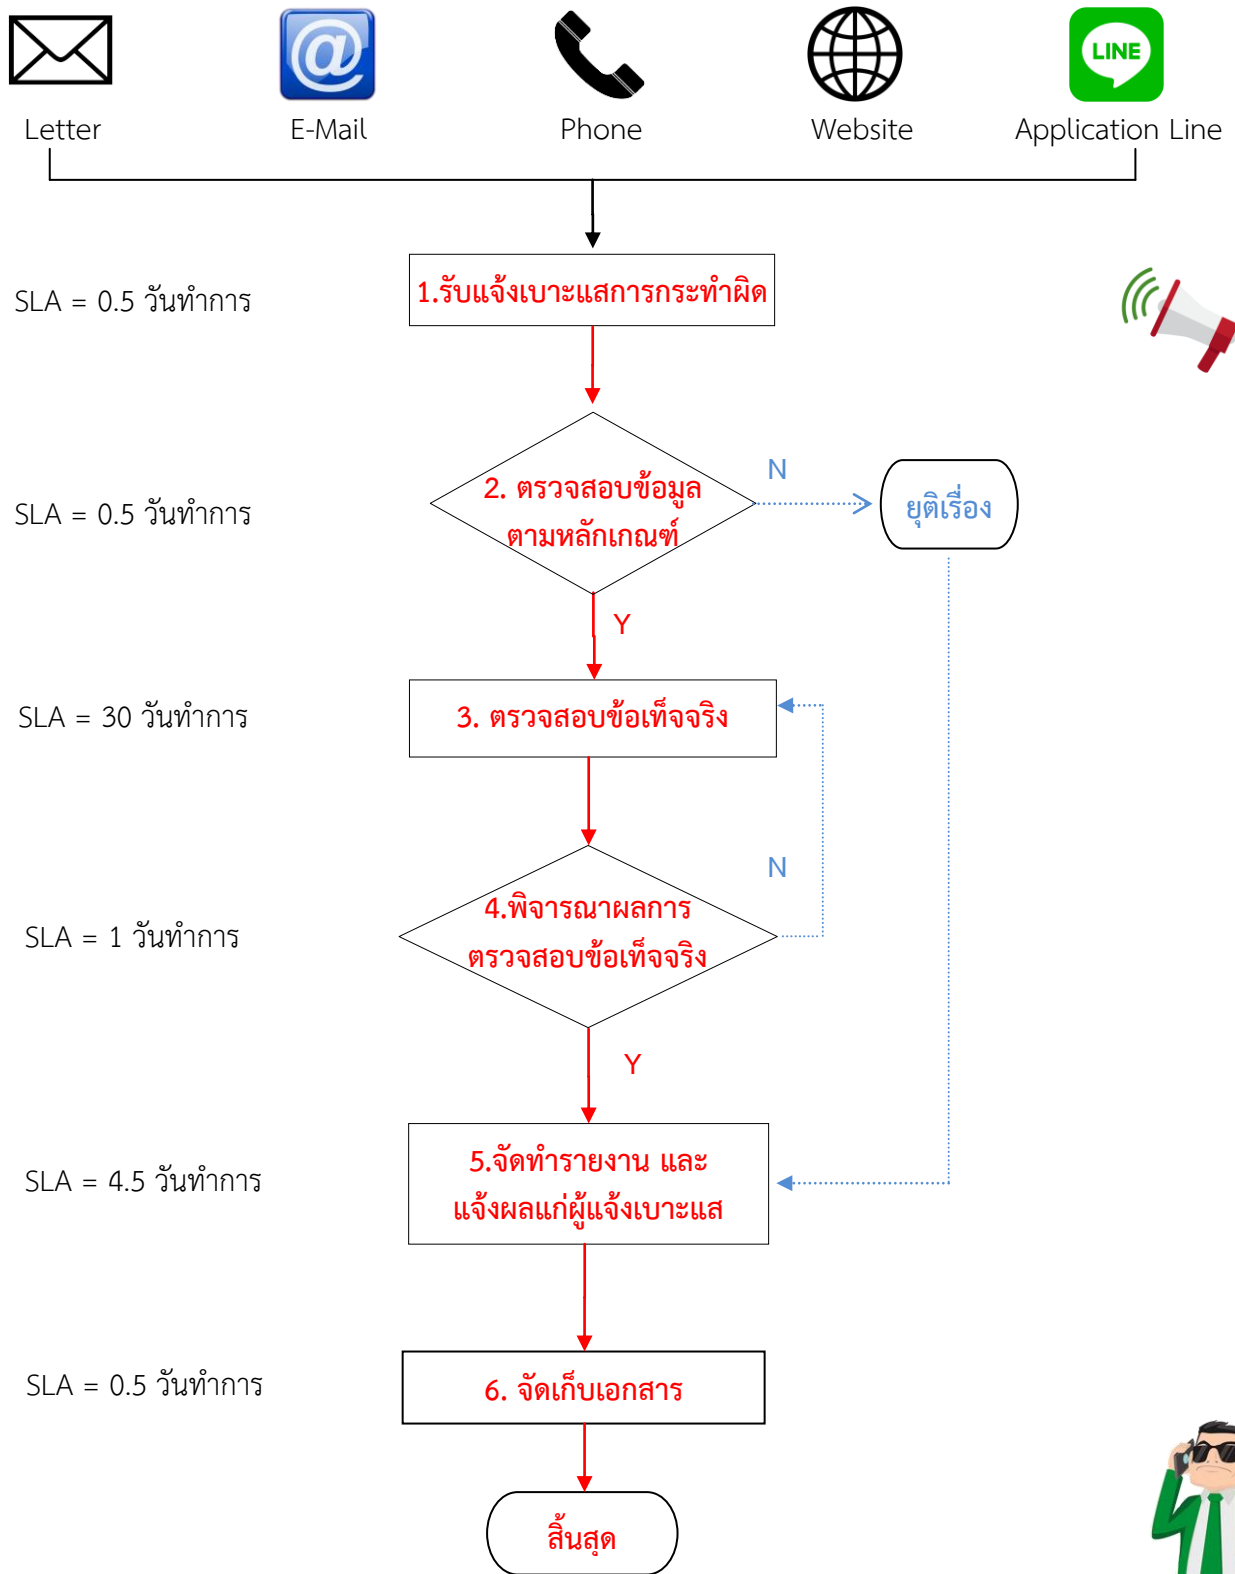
Letter

E-Mail

Phone

Website

LINE

Application Line

SLA = 0.5 วันทำการ

1.รับแจ้งเบาะแสการกระทำผิด

SLA = 0.5 วันทำการ

2. ตรวจสอบข้อมูลตามหลักเกณฑ์

N

ยุติเรื่อง

Y

SLA = 30 วันทำการ

3. ตรวจสอบข้อเท็จจริง

N

SLA = 1 วันทำการ

4.พิจารณาผลการตรวจสอบข้อเท็จจริง

Y

SLA = 4.5 วันทำการ

5.จัดทำรายงาน และแจ้งผลแก่ผู้แจ้งเบาะแส

SLA = 0.5 วันทำการ

6. จัดเก็บเอกสาร

สิ้นสุด